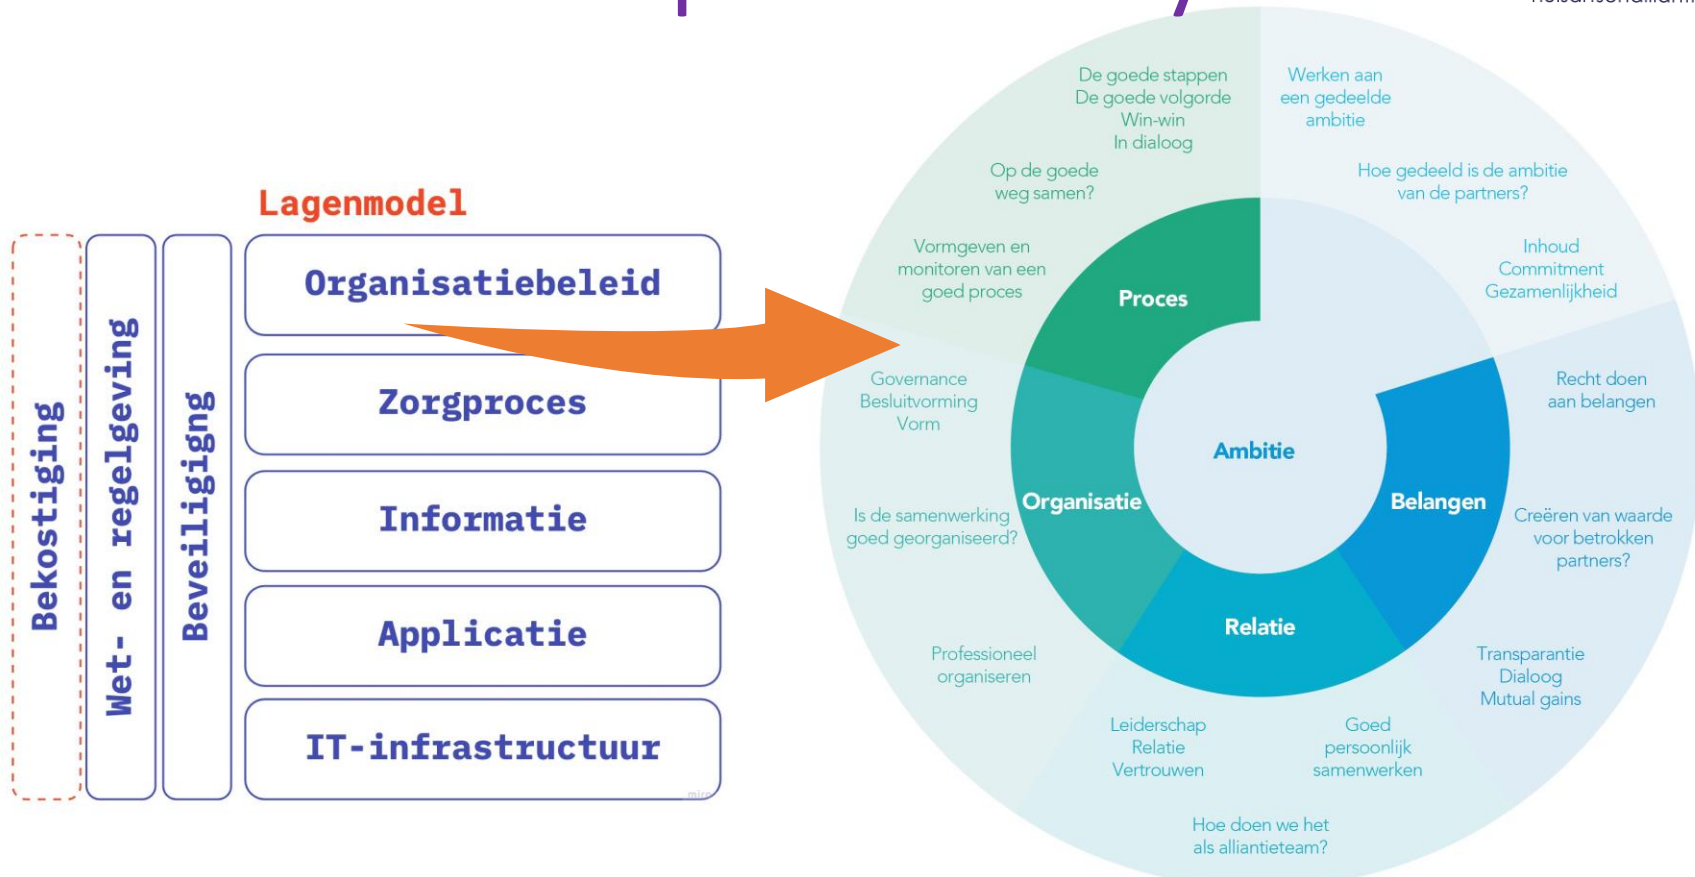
Lagenmodel

Bekostiging

Wet- en regelgeving

Beveiligign

Organisatiebeleid

Zorgproces

Informatie

Applicatie

IT-infrastructuur

De goede stappen
De goede volgorde
Win-win
In dialoog

Werken aan een gedeelde ambitie

Op de goede weg samen?

Hoe gedeeld is de ambitie van de partners?

Vormgeven en monitoren van een goed proces

Inhoud
Commitment
Gezamenlijkheid

Proces

Governance
Besluitvorming
Vorm

Recht doen aan belangen

Ambitie

Organisatie

Belangen

Is de samenwerking goed georganiseerd?

Creëren van waarde voor betrokken partners?

Relatie

Professioneel organiseren

Transparantie
Dialoog
Mutual gains

Leiderschap
Relatie
Vertrouwen

Goed persoonlijk samenwerken

Hoe doen we het als alliantieteam?